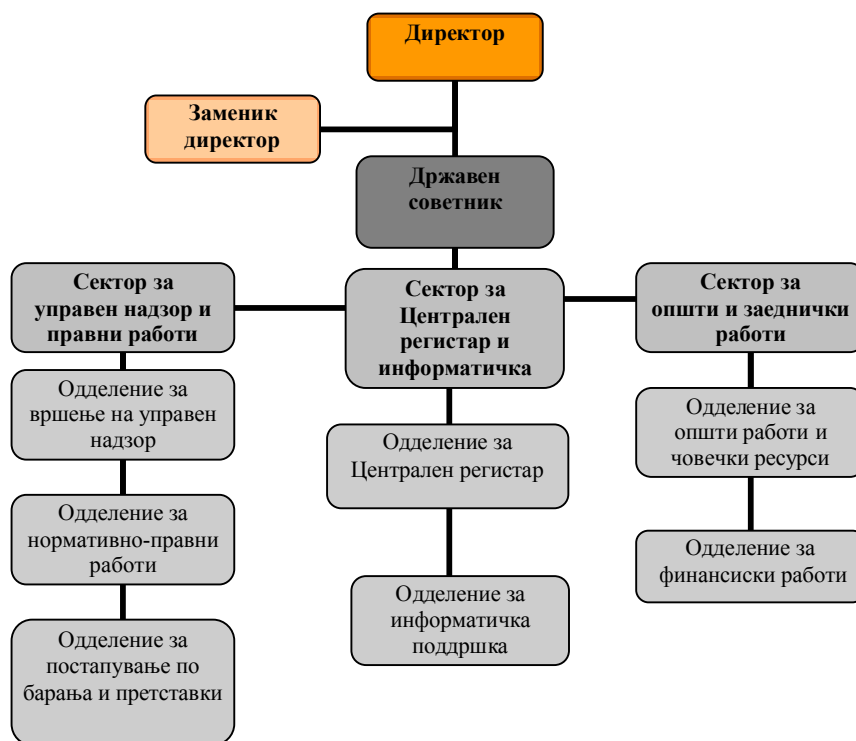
Директор

Заменик директор

Државен советник

Сектор за управен надзор и правни работи

Сектор за Централен регистар и информатичка

Сектор за општи и заеднички работи

Одделение за вршење на управен надзор

Одделение за нормативно-правни работи

Одделение за постапување по барања и претставки

Одделение за Централен регистар

Одделение за информатичка поддршка

Одделение за општи работи и човечки ресурси

Одделение за финансиски работи